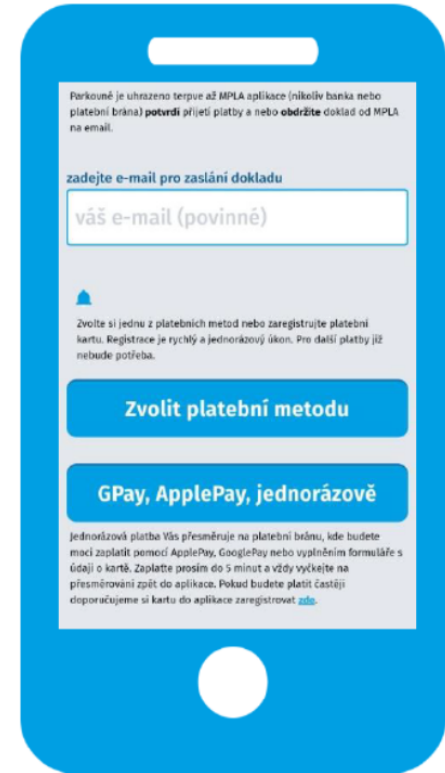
Parkovné je uhrazeno teprve až MPLA aplikace (nikoliv banka nebo platební brána) **potvrdí** přijetí platby a nebo **obdržíte** doklad od MPLA na email.

zadejte e-mail pro zaslání dokladu

váš e-mail (povinné)

Zvolte si jednu z platebních metod nebo zaregistrujte platební kartu. Registrace je rychlý a jednorázový úkon. Pro další platby již nebude potřeba.

Zvolit platební metodu

GPay, ApplePay, jednorázově

Jednorázová platba Vás přesměruje na platební bránu, kde budete moci zaplatit pomocí ApplePay, GooglePay nebo vyplněním formuláře s údaji o kartě. Zaplaťte prosím do 5 minut a vždy vyčkejte na přesměrování zpět do aplikace. Pokud budete platit častěji doporučujeme si kartu do aplikace zaregistrovat zde.